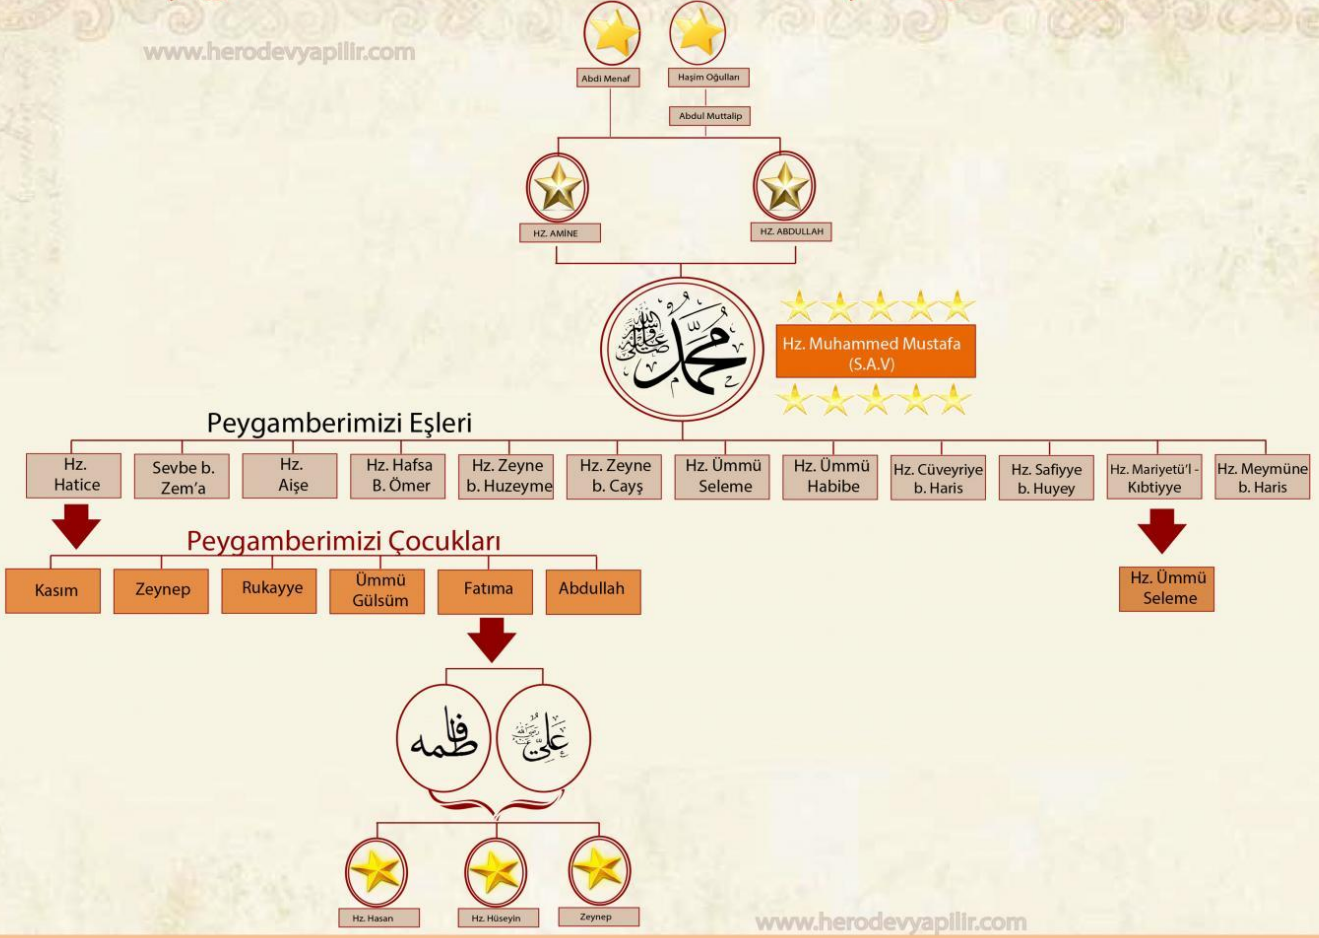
www.herodevyapilir.com

Abdi Menaf

Haşim Oğulları

Abdul Muttalip

HZ. AMİNE

HZ. ABDULLAH

محمد صلى الله عليه وسلم

Hz. Muhammed Mustafa (S.A.V)

Peygamberimizi Eşleri

Hz. Hatice

Sevbe b. Zem'a

Hz. Aişe

Hz. Hafsa B. Ömer

Hz. Zeyne b. Huzeyme

Hz. Zeyne b. Cayş

Hz. Ümmü Seleme

Hz. Ümmü Habibe

Hz. Cüveyriye b. Haris

Hz. Safiyye b. Huyey

Hz. Mariyetü'l - Kıbtiyye

Hz. Meymüne b. Haris

Peygamberimizi Çocukları

Kasım

Zeynep

Rukayye

Ümmü Gülsüm

Fatıma

Abdullah

Hz. Ümmü Seleme

فاطمه

علي

Hz. Hasan

Hz. Hüseyin

Zeynep

www.herodevyapilir.com